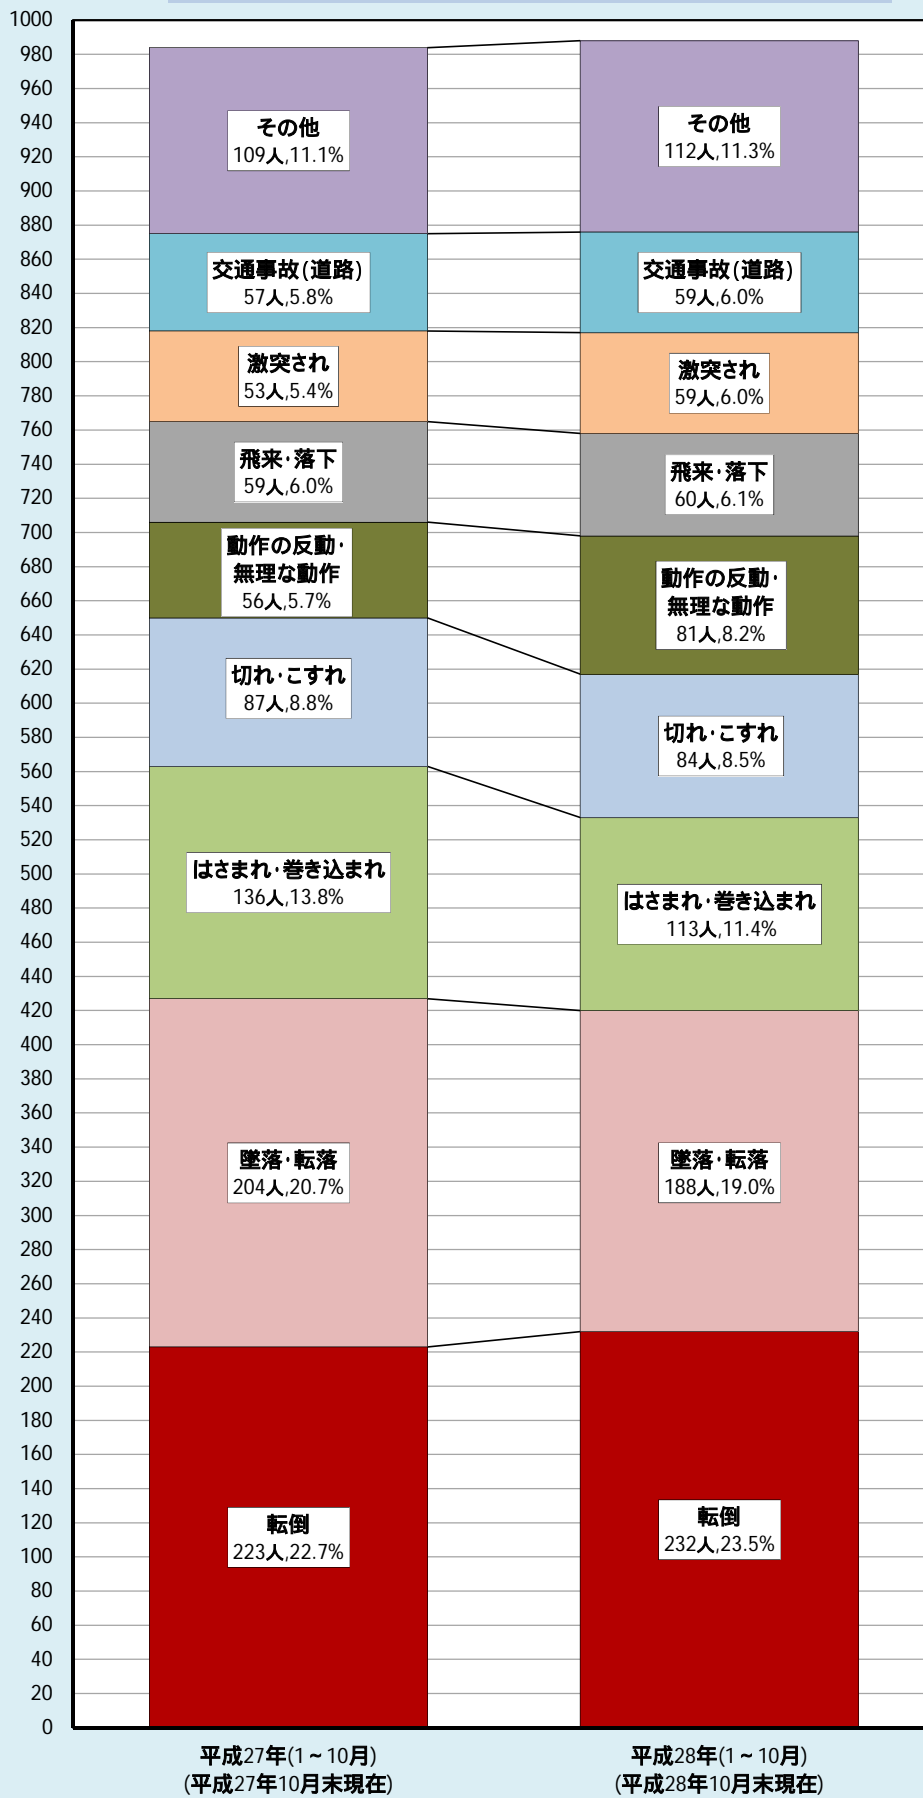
1000
980
960
940
920
900
880
860
840
820
800
780
760
740
720
700
680
660
640
620
600
580
560
540
520
500
480
460
440
420
400
380
360
340
320
300
280
260
240
220
200
180
160
140
120
100
80
60
40
20
0

その他
109人,11.1%

交通事故(道路)
57人,5.8%

激突され
53人,5.4%

飛来・落下
59人,6.0%

動作の反動・無理な動作
56人,5.7%

切れ・こすれ
87人,8.8%

はさまれ・巻き込まれ
136人,13.8%

墜落・転落
204人,20.7%

転倒
223人,22.7%

その他
112人,11.3%

交通事故(道路)
59人,6.0%

激突され
59人,6.0%

飛来・落下
60人,6.1%

動作の反動・無理な動作
81人,8.2%

切れ・こすれ
84人,8.5%

はさまれ・巻き込まれ
113人,11.4%

墜落・転落
188人,19.0%

転倒
232人,23.5%

平成27年(1～10月)
(平成27年10月末現在)

平成28年(1～10月)
(平成28年10月末現在)